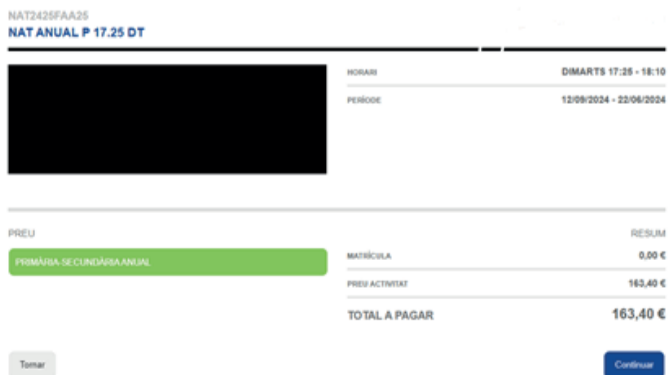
NAT2425FAA25
NAT ANUAL P 17.25 DT

HORARI DIMARTS 17:25 - 18:10
PERÍODE 12/09/2024 - 22/06/2024

PREU
PRIMÀRIA-SECUNDÀRIA ANUAL

RESUM
MATRÍCULA 0,00 €
PREU ACTIVITAT 163,40 €
TOTAL A PAGAR 163,40 €

Tornar
Continuar